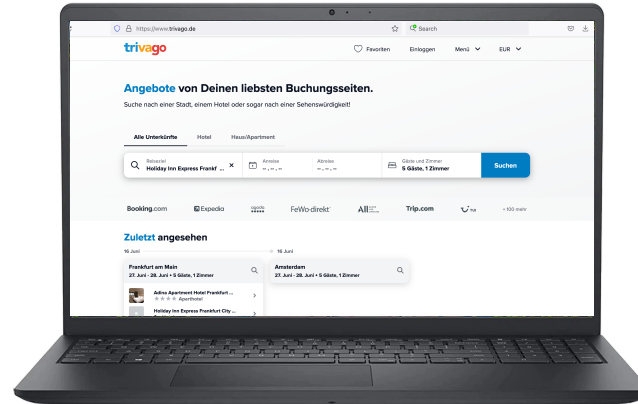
https://www.trivago.de

Search

trivago

Favoriten Einloggen Menü EUR

Angebote von Deinen liebsten Buchungsseiten.

Suche nach einer Stadt, einem Hotel oder sogar nach einer Sehenswürdigkeit!

Alle Unterkünfte Hotel Haus/Apartment

Reiseziel
Holiday Inn Express Frankf ...

Anreise
-- . -- . --

Abreise
-- . -- . --

Gäste und Zimmer
5 Gäste, 1 Zimmer

Suchen

Booking.com Expedia agoda FeWo-direkt All Trip.com tui + 100 mehr

Zuletzt angesehen

15 Juni

16 Juni

Frankfurt am Main
27. Juni - 28. Juni • 5 Gäste, 1 Zimmer

Amsterdam
27. Juni - 28. Juni • 5 Gäste, 1 Zimmer

Adina Apartment Hotel Frankfurt ...
Aparthotel

Holiday Inn Express Frankfurt City ...